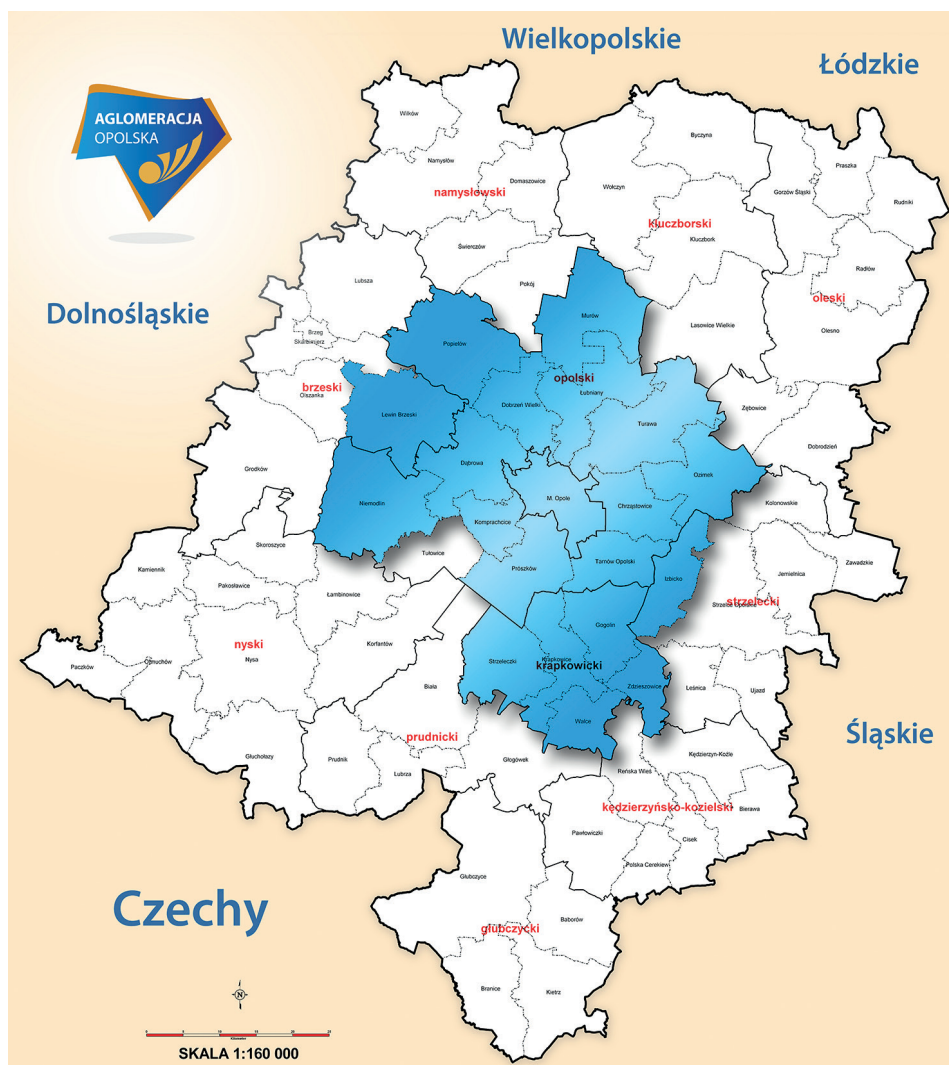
Wielkopolskie

Łódzkie

AGLOMERACJA
OPOLSKA

Dolnośląskie

Śląskie

Czechy

Wilków
Namysłów
Domaszowice
namysłowski
Świerczów
Byczyna
Wołczyn
kluczborski
Kluczbork
Praszka
Gorzów Śląski
Rudniki
Radłów
oleski
Olesno
Lubsza
Pokój
Murów
Lasowice Wielkie
Brzeg
Skarbimierz
Popielów
brzeski
Olszanka
Lewin Brzeski
opolski
Łubniany
Dobrzeń Wielki
Turawa
Zębowice
Dobrodzień
Grodków
Dąbrowa
Niemodlin
M. Opole
Chrząstowice
Ozimek
Komprachcice
Kolonowskie
Zawadzkie
Skoroszyce
Tułowice
Prószków
Tarnów Opolski
Izbicko
Jemielnica
Kamiennik
Pakosławice
Łambinowice
Strzelce Opolskie
strzelecki
Gogolin
Paczków
Otmuchów
nyski
Nysa
Korfantów
Strzeleczki
Krapkowice
krapkowicki
Zdzieszowice
Leśnica
Ujazd
Biała
Walce
prudnicki
Głuchołazy
Prudnik
Lubrza
Głogówek
Reńska Wieś
Kędzierzyn-Koźle
kędzierzyńsko-kozielski
Bierawa
Pawłowiczki
Cisek
Polska Cerekiew
Głubczyce
Baborów
głubczycki
Branice
Kietrz

N

SKALA 1:160 000